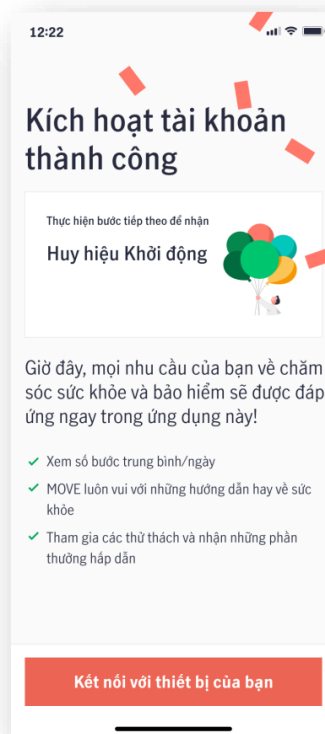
12:22

Kích hoạt tài khoản thành công

Thực hiện bước tiếp theo để nhận

Huy hiệu Khởi động

Giờ đây, mọi nhu cầu của bạn về chăm sóc sức khỏe và bảo hiểm sẽ được đáp ứng ngay trong ứng dụng này!

✓ Xem số bước trung bình/ngày

✓ MOVE luôn vui với những hướng dẫn hay về sức khỏe

✓ Tham gia các thử thách và nhận những phần thưởng hấp dẫn

Kết nối với thiết bị của bạn